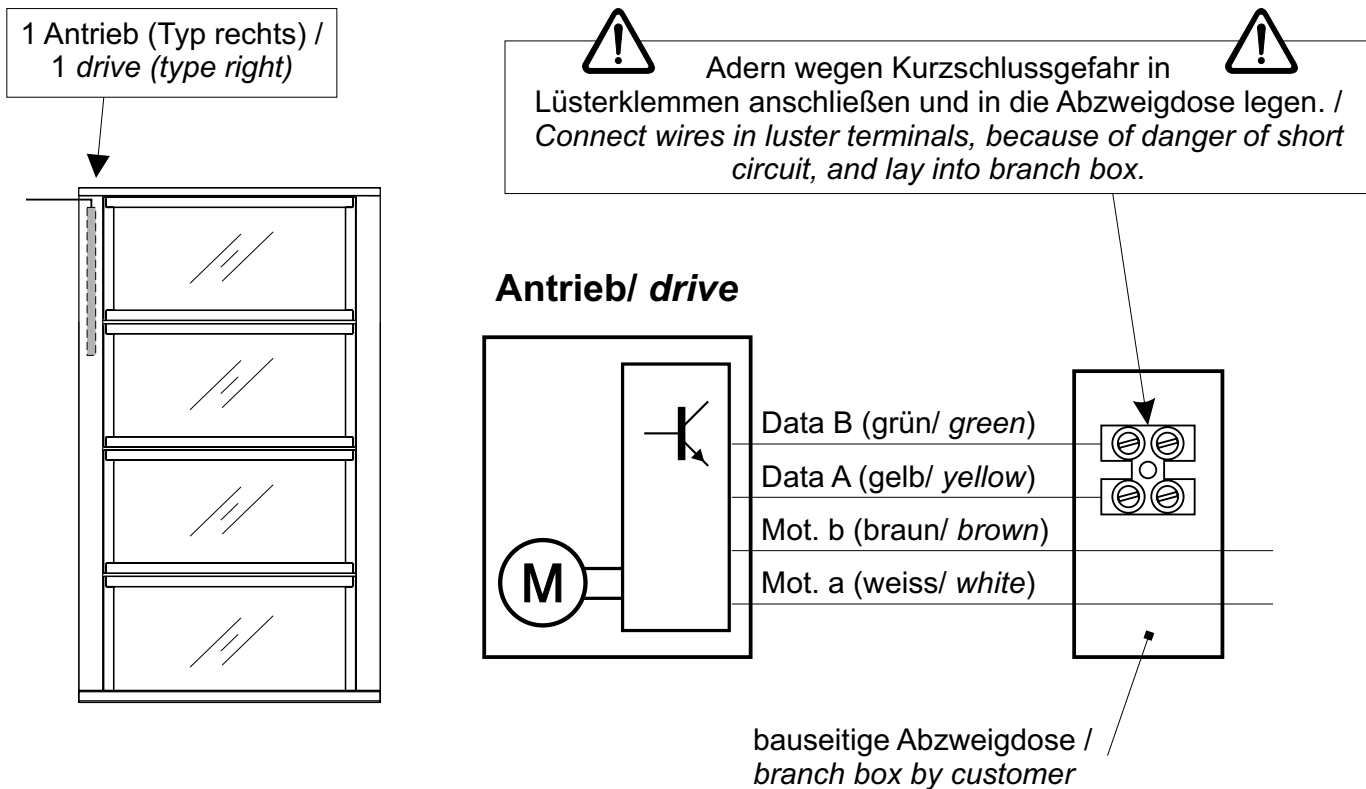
1 Antrieb (Typ rechts) /
1 drive (type right)

Adern wegen Kurzschlussgefahr in Lüsterklemmen anschließen und in die Abzweigdose legen. / Connect wires in luster terminals, because of danger of short circuit, and lay into branch box.

Antrieb/ drive

M

Data B (grün/ green)
Data A (gelb/ yellow)
Mot. b (braun/ brown)
Mot. a (weiss/ white)

bauseitige Abzweigdose /
branch box by customer